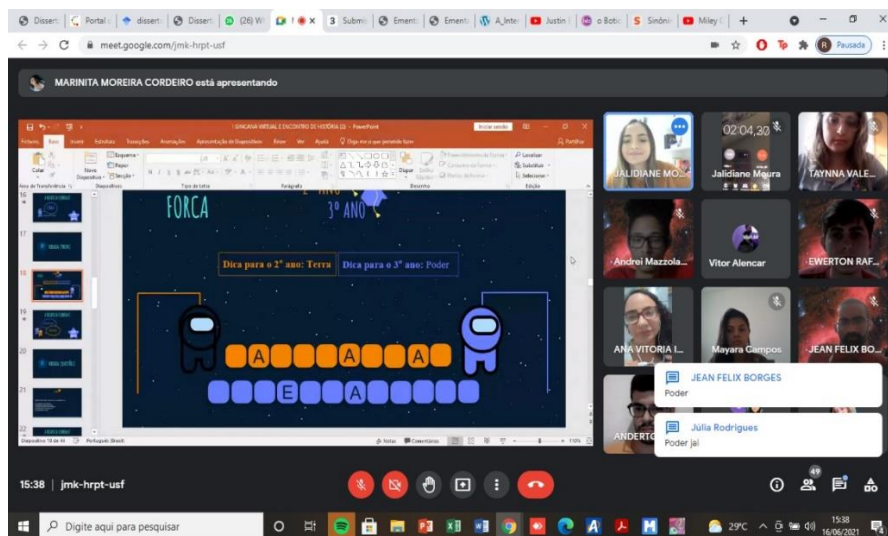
Disserl | Portal | disserl | Disser | (26) W | ! | Submi | Ement | Ement | A_Inter | Justin | o Botic | Sinônir | Miley

meet.google.com/jmk-hrpt-usf

Pausada

MARINITA MOREIRA CORDEIRO está apresentando

1 GINCANA VIRTUAL E ENCONTRO DE HISTÓRIA (2) - PowerPoint

Arquivo Página Inicial Inserir Estrutura Transições Animações Apresentação de Slides Revisar Exibir Ajuda Diga-me o que você deseja fazer

FORCA

2° ANO

3° ANO

Dica para o 2° ano: Terra

Dica para o 3° ano: Poder

A A A

E A

Slide 18 de 40 Português (Brasil) Notas Comentários 110%

JALIDIANE MO...

02:04,30

Jalidiane Moura

TAYNNA VALE...

Andrei Mazzola...

Vitor Alencar

EWERTON RAF...

ANA VITORIA I...

Mayara Campos

JEAN FELIX BO...

ANDERTO

JEAN FELIX BORGES
Poder

Júlia Rodrigues
Poder jal

15:38 | jmk-hrpt-usf

49

Digite aqui para pesquisar

29°C

15:38
16/06/2021